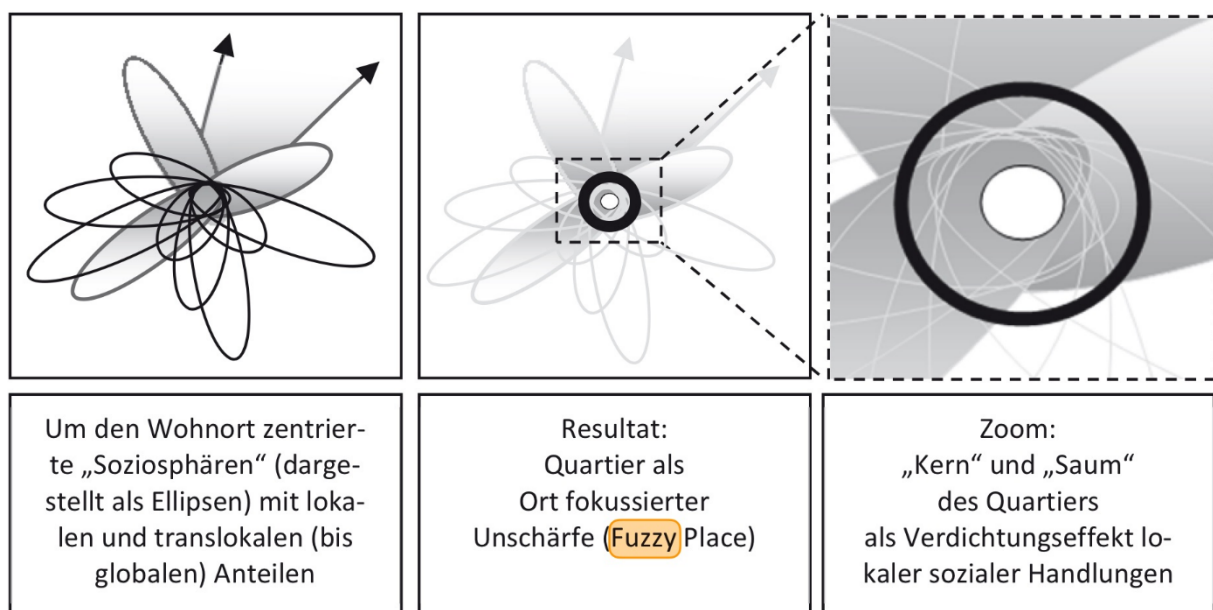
Um den Wohnort zentrierte „Soziosphären“ (dargestellt als Ellipsen) mit lokalen und translokalen (bis globalen) Anteilen

Resultat:
Quartier als
Ort fokussierter
Unschärfe (Fuzzy Place)

Zoom:
„Kern“ und „Saum“
des Quartiers
als Verdichtungseffekt lokaler sozialer Handlungen